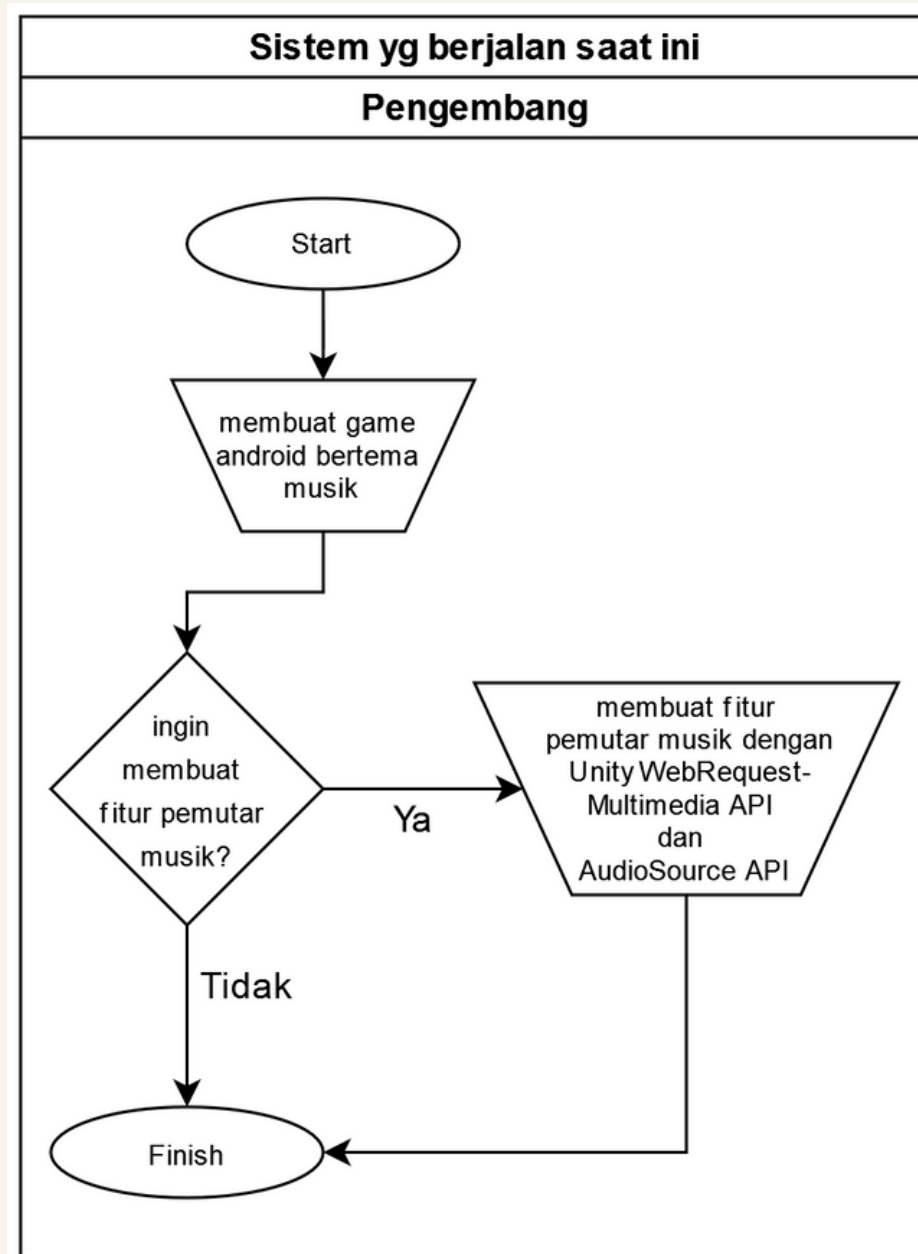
Sistem yg berjalan saat ini

Pengembang

Start

membuat game android bertema musik

ingin membuat fitur pemutar musik?

Ya

membuat fitur pemutar musik dengan Unity WebRequest-Multimedia API dan AudioSource API

Tidak

Finish